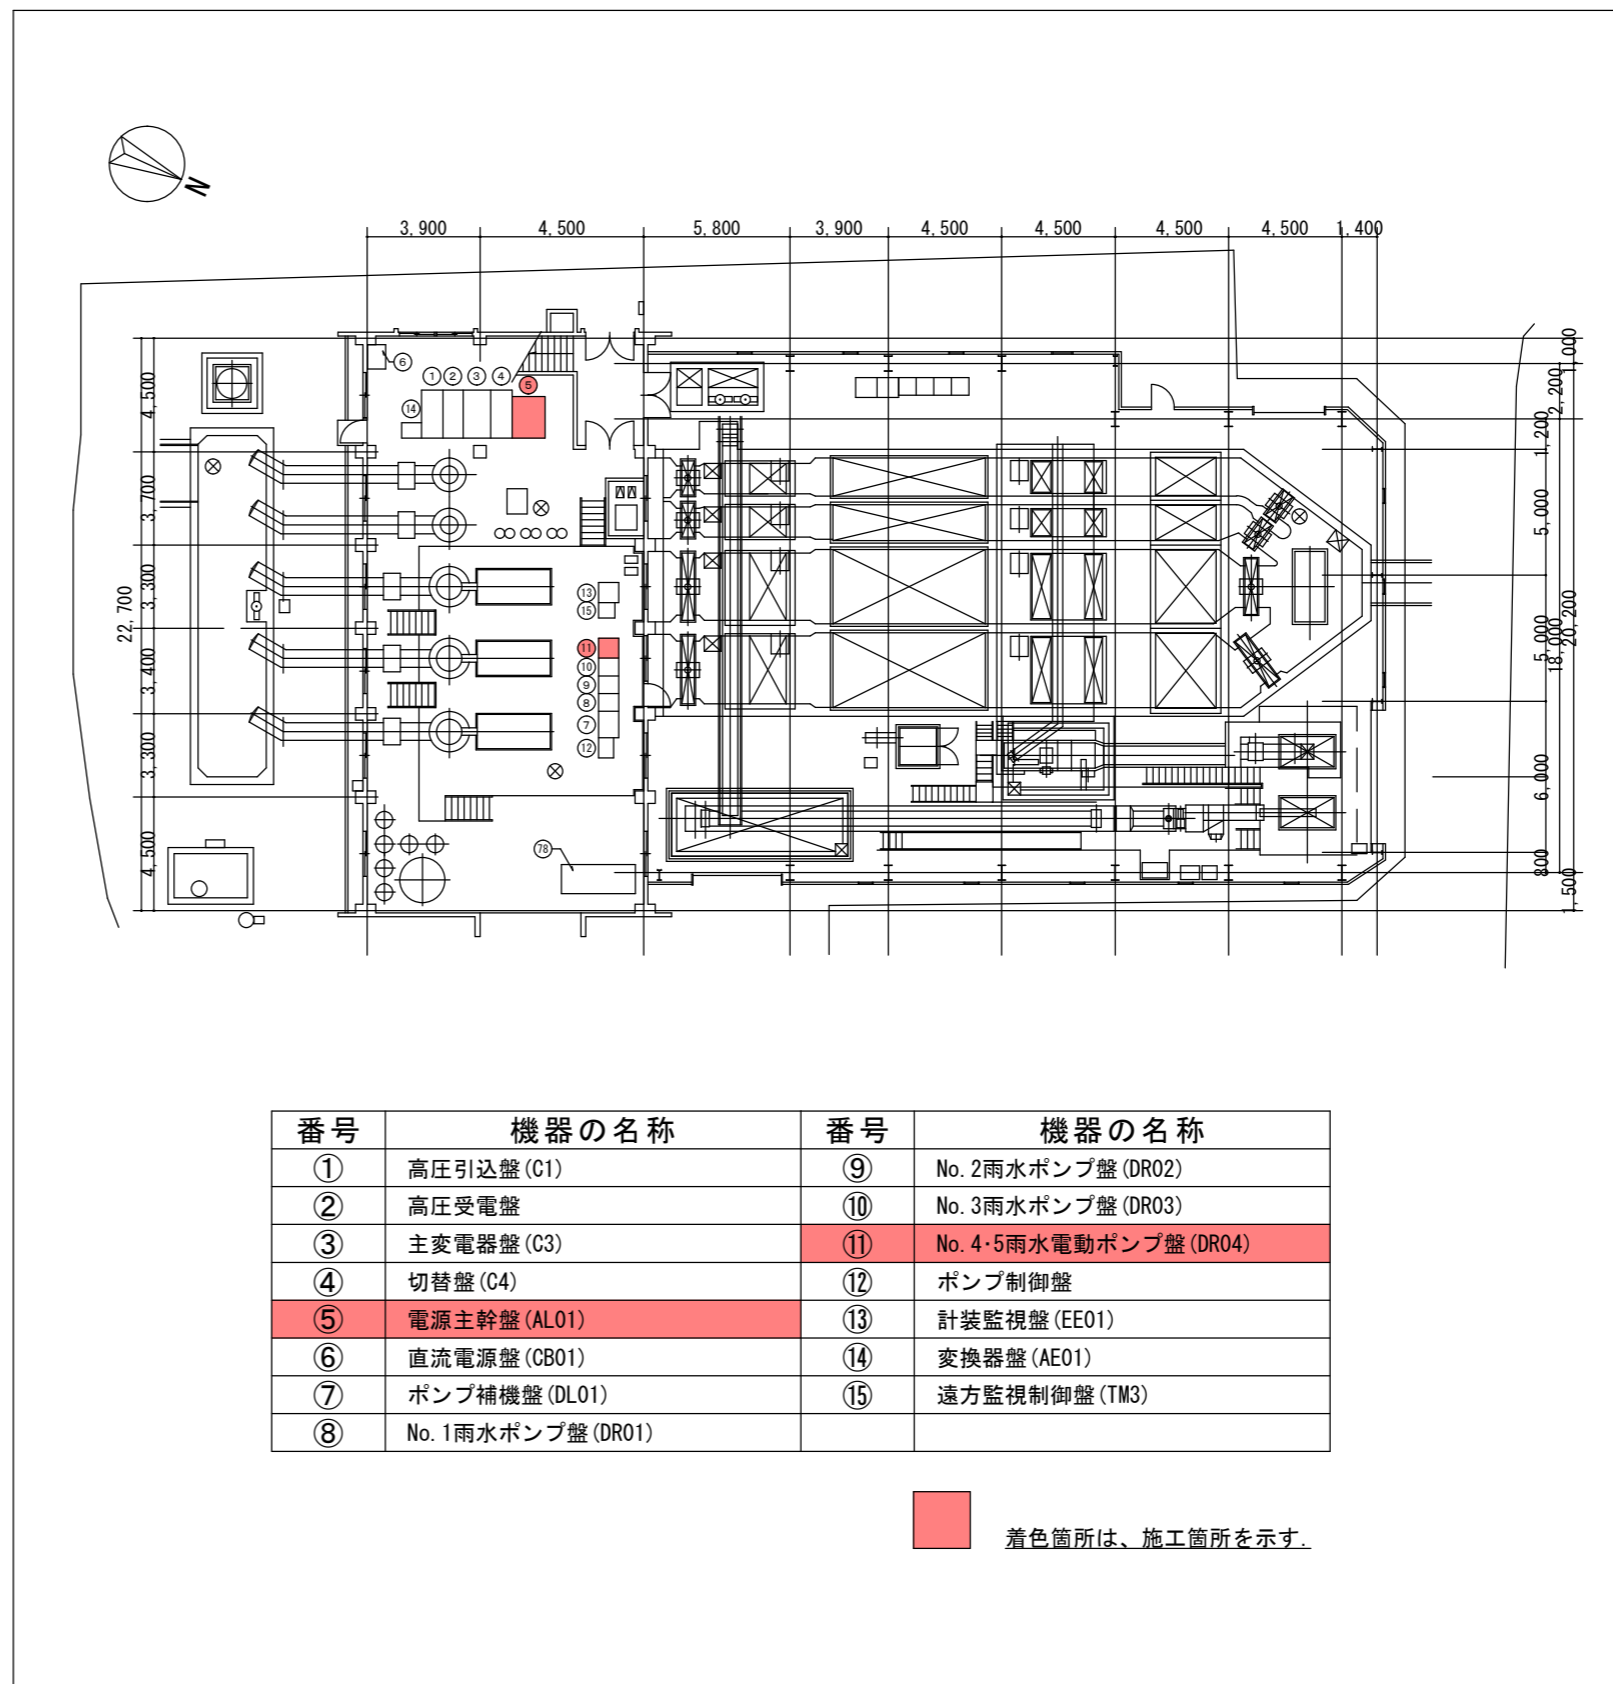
N

3,900 4,500 5,800 3,900 4,500 4,500 4,500 4,500 1,400

4,500 3,700 3,300 3,400 3,300 4,500 22,700

1,000 2,200 1,200 5,000 5,000 18,000 20,200 6,000 800 1,500

⑥ ① ② ③ ④ ⑤ ⑭ ⑬ ⑮ ⑪ ⑩ ⑨ ⑧ ⑦ ⑫ ⑱

| 番号 | 機器の名称 | 番号 | 機器の名称 |
|---|---|---|---|
| ① | 高圧引込盤(C1) | ⑨ | No.2雨水ポンプ盤(DR02) |
| ② | 高圧受電盤 | ⑩ | No.3雨水ポンプ盤(DR03) |
| ③ | 主変電器盤(C3) | ⑪ | No.4·5雨水電動ポンプ盤(DR04) |
| ④ | 切替盤(C4) | ⑫ | ポンプ制御盤 |
| ⑤ | 電源主幹盤(AL01) | ⑬ | 計装監視盤(EE01) |
| ⑥ | 直流電源盤(CB01) | ⑭ | 変換器盤(AE01) |
| ⑦ | ポンプ補機盤(DL01) | ⑮ | 遠方監視制御盤(TM3) |
| ⑧ | No.1雨水ポンプ盤(DR01) | | |

着色箇所は、施工箇所を示す.